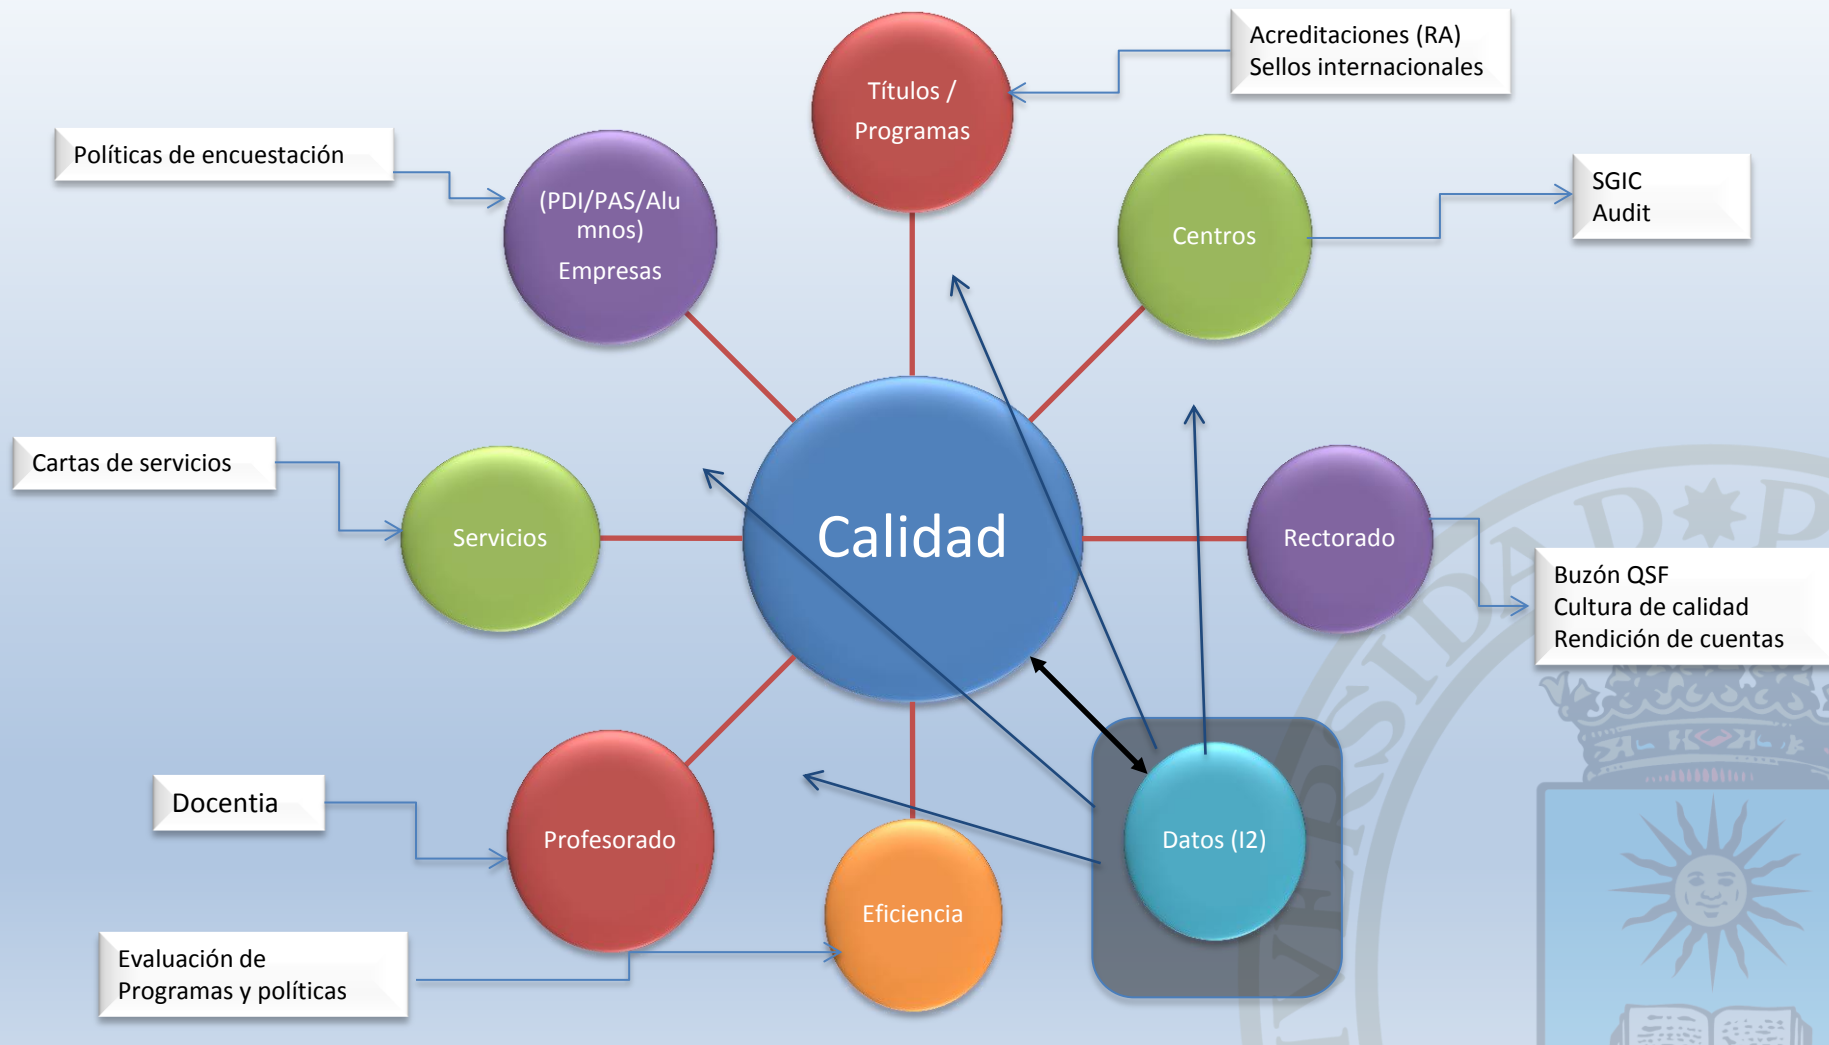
Acreditaciones (RA)
Sellos internacionales

Títulos / Programas

Políticas de encuestación

(PDI/PAS/Alumnos)
Empresas

Centros

SGIC
Audit

Cartas de servicios

Servicios

Calidad

Rectorado

Buzón QSF
Cultura de calidad
Rendición de cuentas

Docentia

Profesorado

Eficiencia

Datos (I2)

Evaluación de Programas y políticas